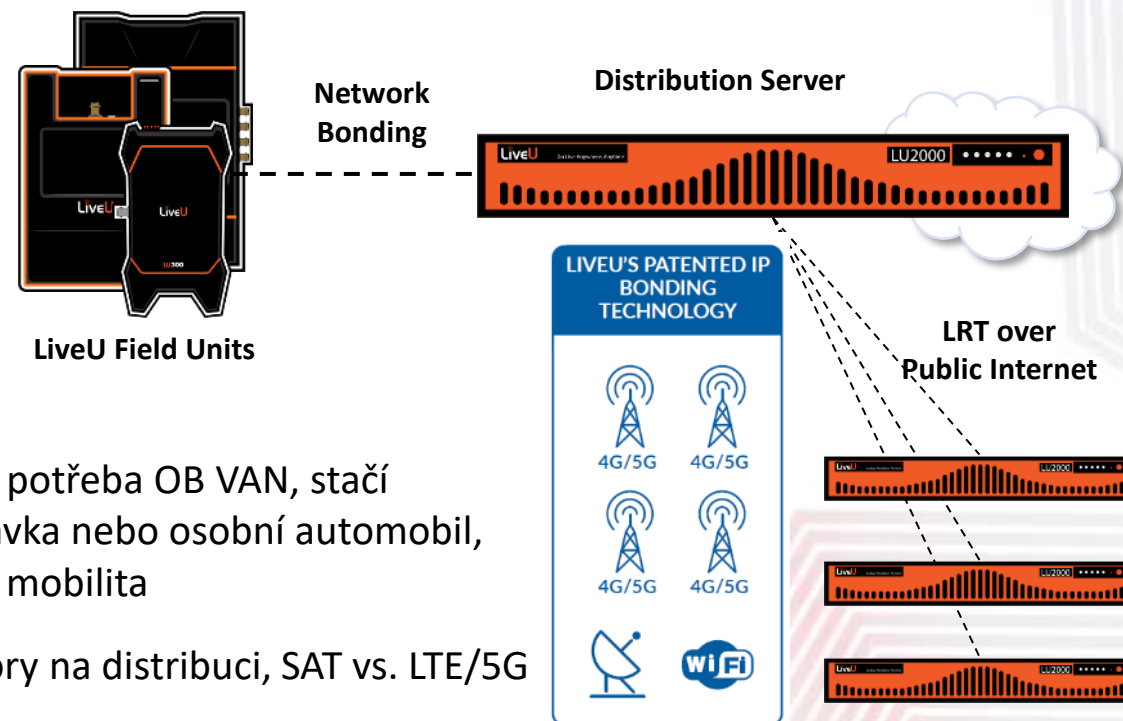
LiveU LiveU LU300

LiveU Field Units

Network Bonding

Distribution Server

LiveU LU2000

LIVEU'S PATENTED IP BONDING TECHNOLOGY

4G/5G 4G/5G

4G/5G 4G/5G

WiFi

LRT over Public Internet

LiveU LU2000

LiveU LU2000

LiveU LU2000

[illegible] potřeba OB VAN, stačí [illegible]vka nebo osobní automobil, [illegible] mobilita

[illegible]ory na distribuci, SAT vs. LTE/5G